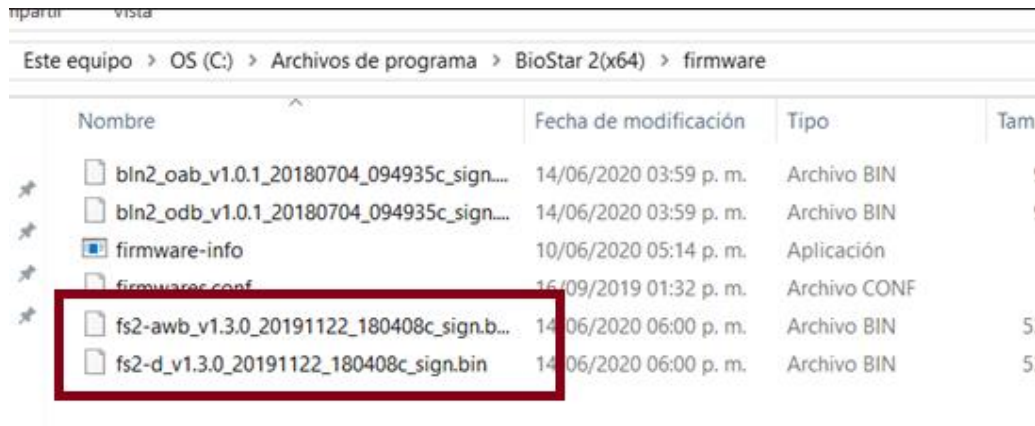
npartir Vista

Este equipo > OS (C:) > Archivos de programa > BioStar 2(x64) > firmware

| Nombre | Fecha de modificación | Tipo | Tam |
|---|---|---|---|
| bln2_oab_v1.0.1_20180704_094935c_sign.... | 14/06/2020 03:59 p. m. | Archivo BIN | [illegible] |
| bln2_odb_v1.0.1_20180704_094935c_sign.... | 14/06/2020 03:59 p. m. | Archivo BIN | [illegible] |
| firmware-info | 10/06/2020 05:14 p. m. | Aplicación | |
| firmwares.conf | 16/09/2019 01:32 p. m. | Archivo CONF | |
| fs2-awb_v1.3.0_20191122_180408c_sign.b... | 14/06/2020 06:00 p. m. | Archivo BIN | 5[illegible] |
| fs2-d_v1.3.0_20191122_180408c_sign.bin | 14/06/2020 06:00 p. m. | Archivo BIN | 5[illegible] |